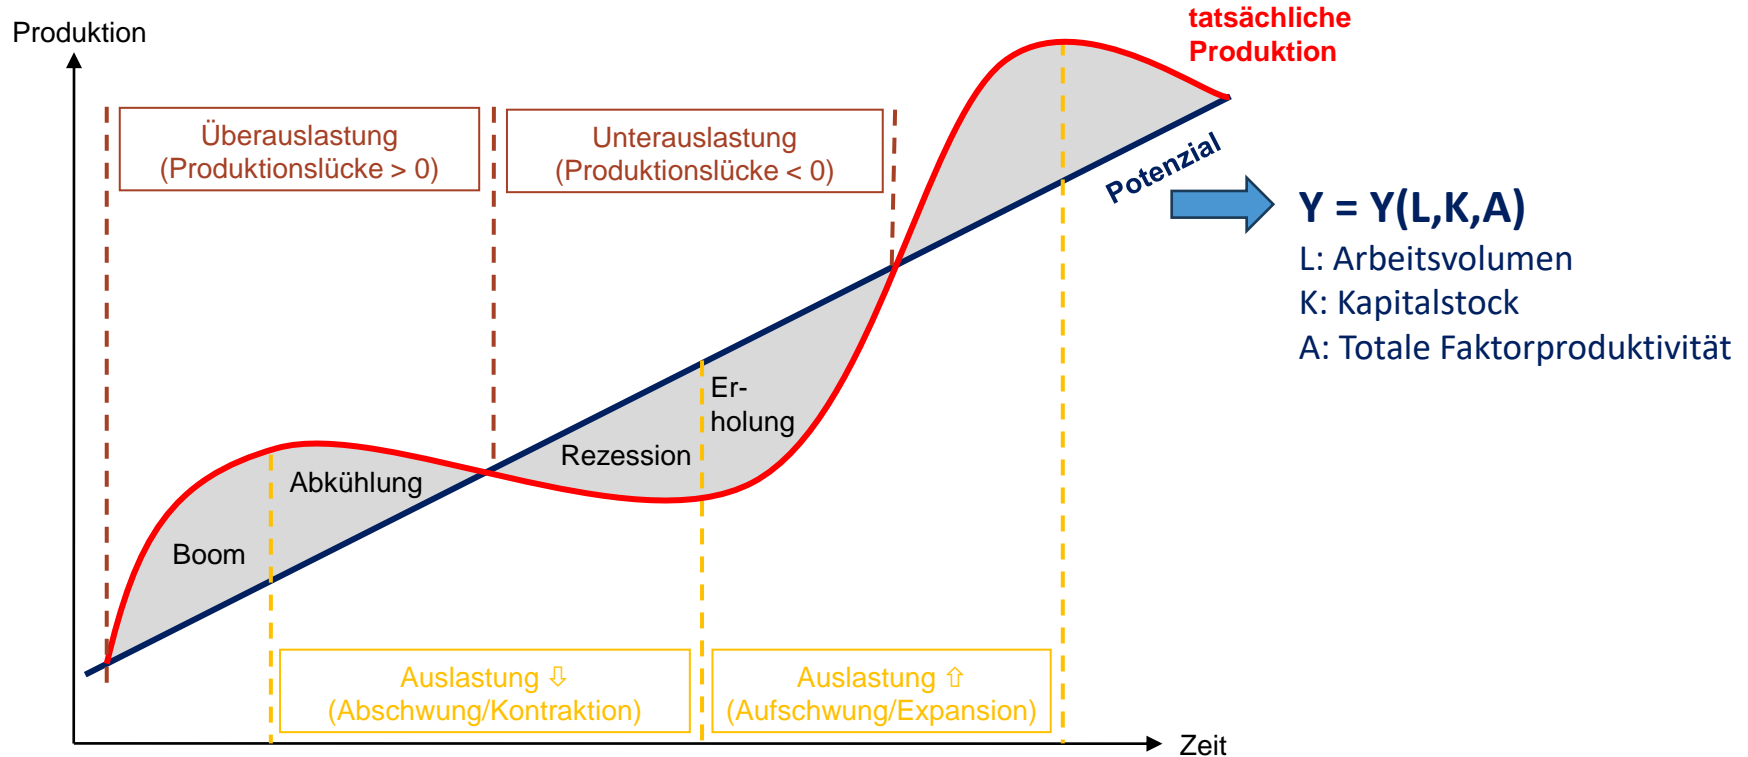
Produktion

tatsächliche Produktion

Überauslastung (Produktionslücke > 0)

Unterauslastung (Produktionslücke < 0)

Potenzial

Y = Y(L,K,A)
L: Arbeitsvolumen
K: Kapitalstock
A: Totale Faktorproduktivität

Er-
holung

Rezession

Abkühlung

Boom

Auslastung ⇩ (Abschwung/Kontraktion)

Auslastung ⇧ (Aufschwung/Expansion)

Zeit